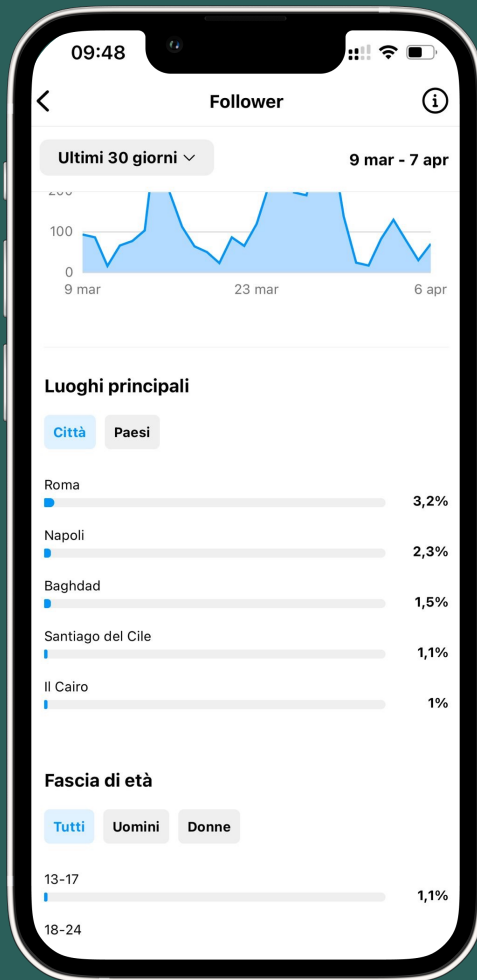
09:48

Follower

Ultimi 30 giorni

9 mar - 7 apr

200
100
0
9 mar
23 mar
6 apr

Luoghi principali

Città
Paesi

Roma
3,2%

Napoli
2,3%

Baghdad
1,5%

Santiago del Cile
1,1%

Il Cairo
1%

Fascia di età

Tutti
Uomini
Donne

13-17
1,1%

18-24